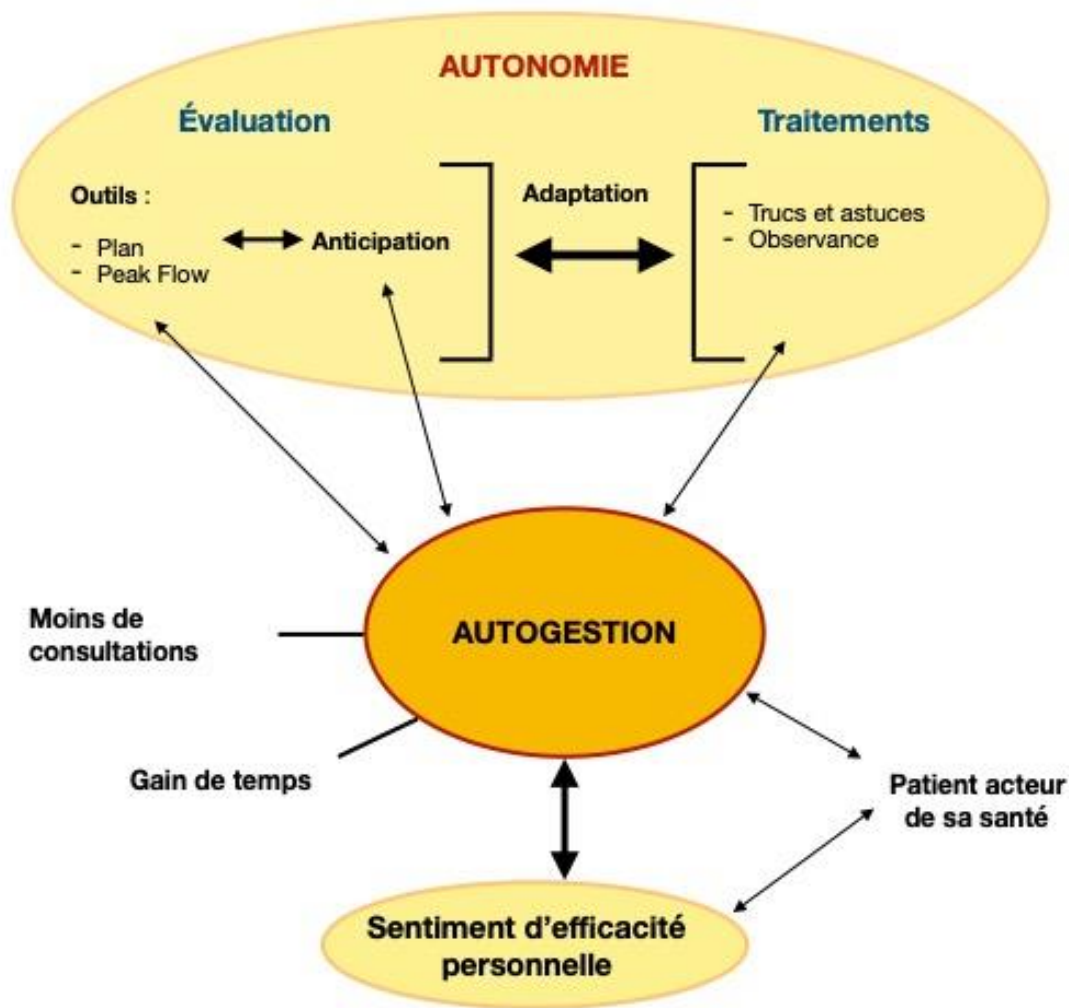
AUTONOMIE

Évaluation

Traitements

Outils :

- Plan
- Peak Flow

Anticipation

Adaptation

- Trucs et astuces
- Observance

AUTOGESTION

Moins de consultations

Gain de temps

Patient acteur de sa santé

Sentiment d'efficacité personnelle